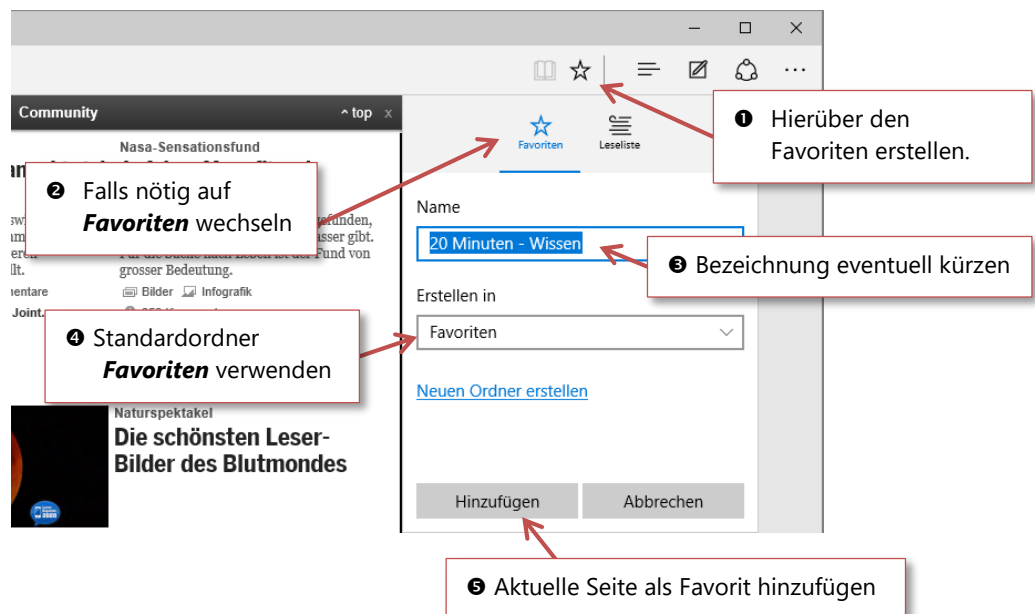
Community ˆtop x

Nasa-Sensationsfund

an

sw efunden,
m sser gibt.
re Für die Suche nach Leben ist der Fund von
lt. grosser Bedeutung.

entare Bilder Infografik

Joint.

Naturspektakel

Die schönsten Leser-Bilder des Blutmondes

Favoriten Leseliste

Name

20 Minuten - Wissen

Erstellen in

Favoriten

Neuen Ordner erstellen

Hinzufügen Abbrechen

❶ Hierüber den Favoriten erstellen.

❷ Falls nötig auf ***Favoriten*** wechseln

❸ Bezeichnung eventuell kürzen

❹ Standardordner ***Favoriten*** verwenden

❺ Aktuelle Seite als Favorit hinzufügen